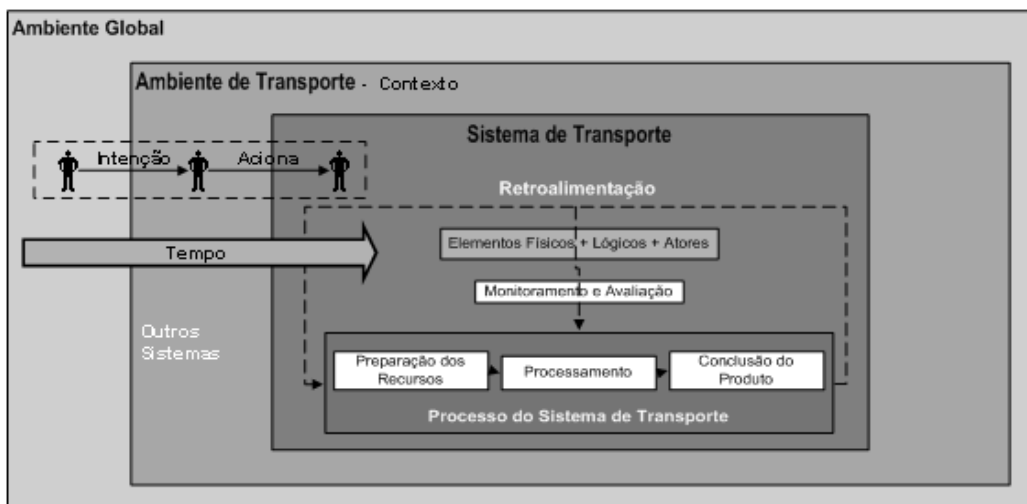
Ambiente Global

Ambiente de Transporte - Contexto

Sistema de Transporte

Intenção

Aciona

Retroalimentação

Tempo

Elementos Físicos + Lógicos + Atores

Monitoramento e Avaliação

Outros Sistemas

Preparação dos Recursos

Processamento

Conclusão do Produto

Processo do Sistema de Transporte